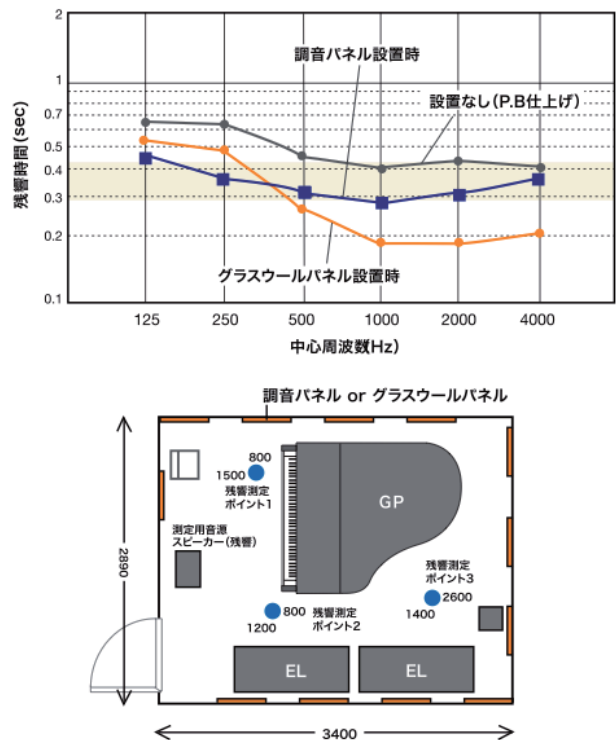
残響時間(sec)

2
1
0.7
0.5
0.4
0.3
0.2
0.1

調音パネル設置時
設置なし(P.B仕上げ)
グラスウールパネル設置時

125 250 500 1000 2000 4000
中心周波数(Hz)

調音パネル or グラスウールパネル

800
1500
残響測定
ポイント1

GP

測定用音源
スピーカー(残響)

2890

残響測定
ポイント3
2600
1400

800
1200
残響測定
ポイント2

EL
EL

3400